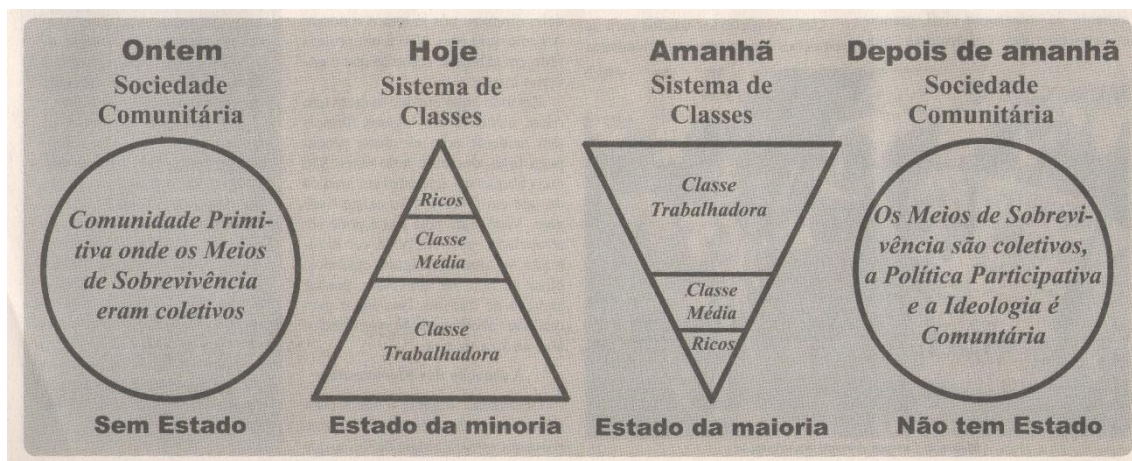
Ontem
Sociedade Comunitária

Comunidade Primitiva onde os Meios de Sobrevivência eram coletivos

Sem Estado

Hoje
Sistema de Classes

Ricos
Classe Média
Classe Trabalhadora

Estado da minoria

Amanhã
Sistema de Classes

Classe Trabalhadora
Classe Média
Ricos

Estado da maioria

Depois de amanhã
Sociedade Comunitária

Os Meios de Sobrevivência são coletivos, a Política Participativa e a Ideologia é Comuntária

Não tem Estado